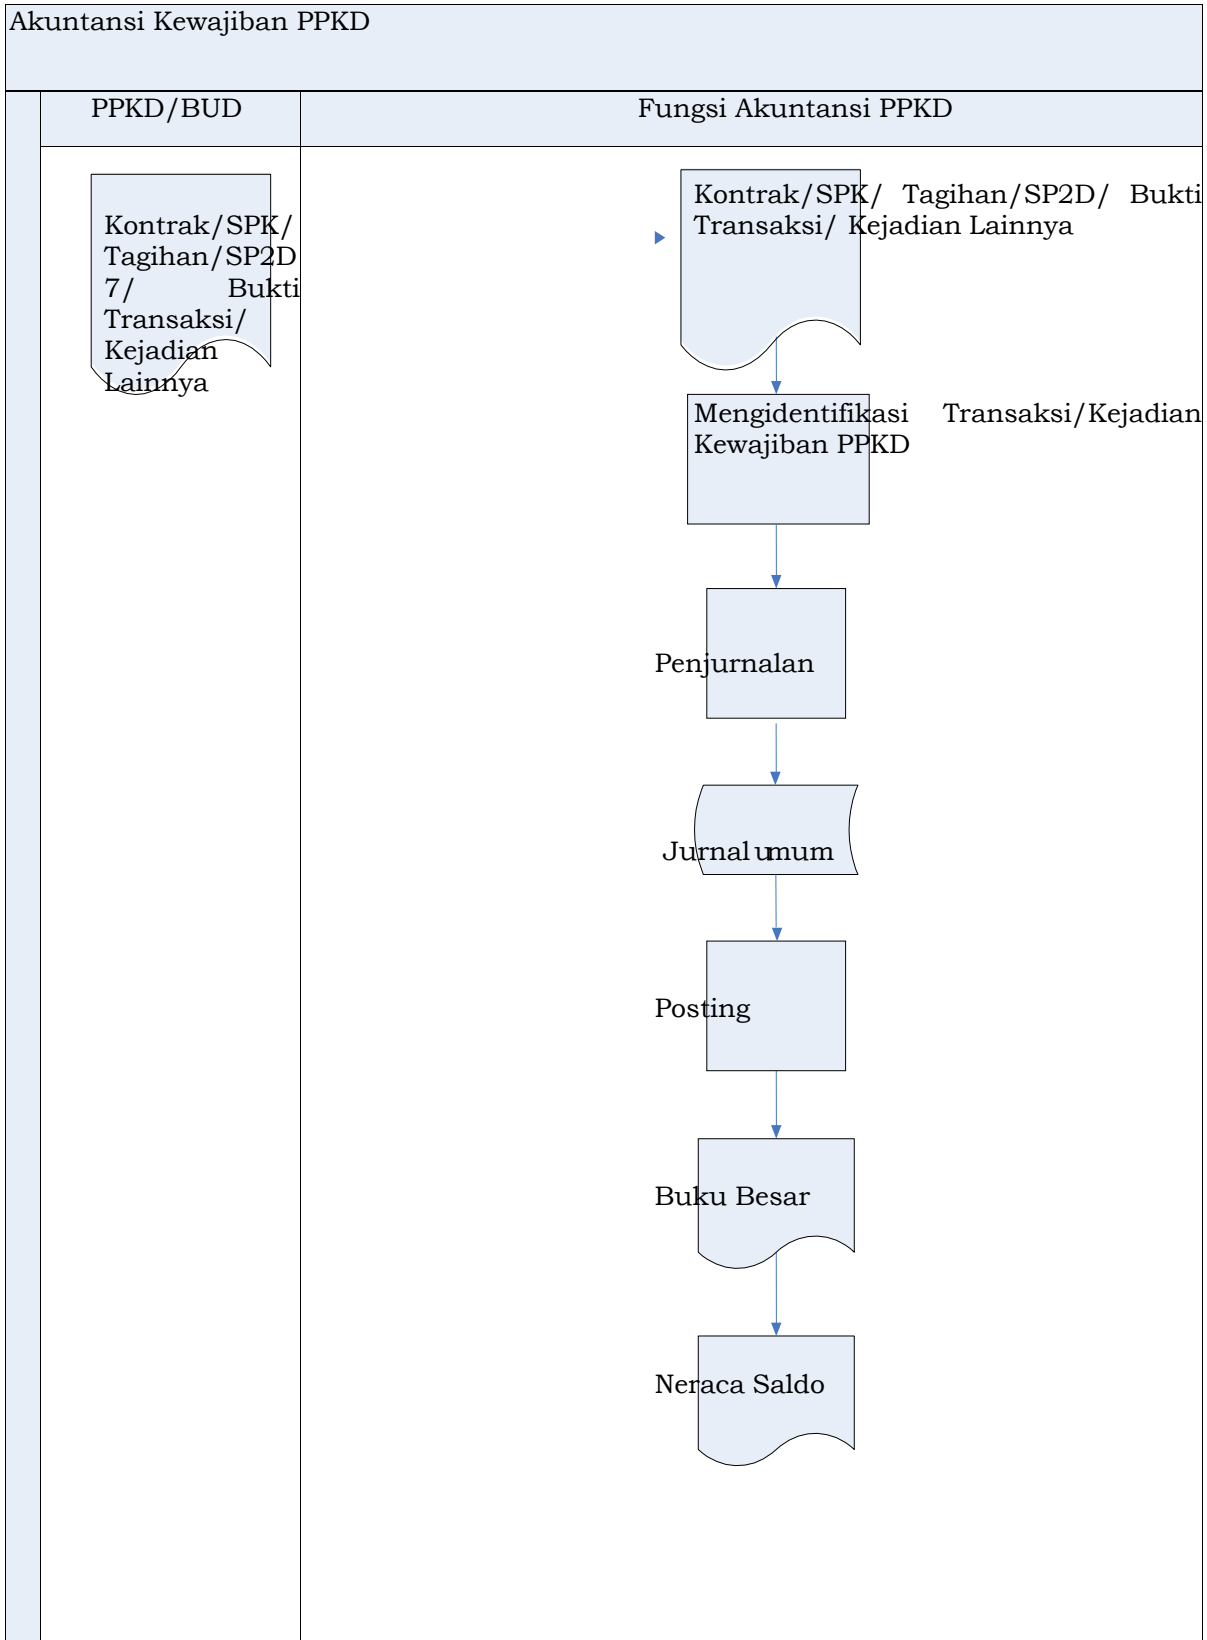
Akuntansi Kewajiban PPKD

PPKD/BUD

Fungsi Akuntansi PPKD

Kontrak/SPK/ Tagihan/SP2D 7/ Bukti Transaksi/ Kejadian Lainnya

Kontrak/SPK/ Tagihan/SP2D/ Bukti Transaksi/ Kejadian Lainnya

Mengidentifikasi Transaksi/Kejadian Kewajiban PPKD

Penjurnalan

Jurnal umum

Posting

Buku Besar

Neraca Saldo